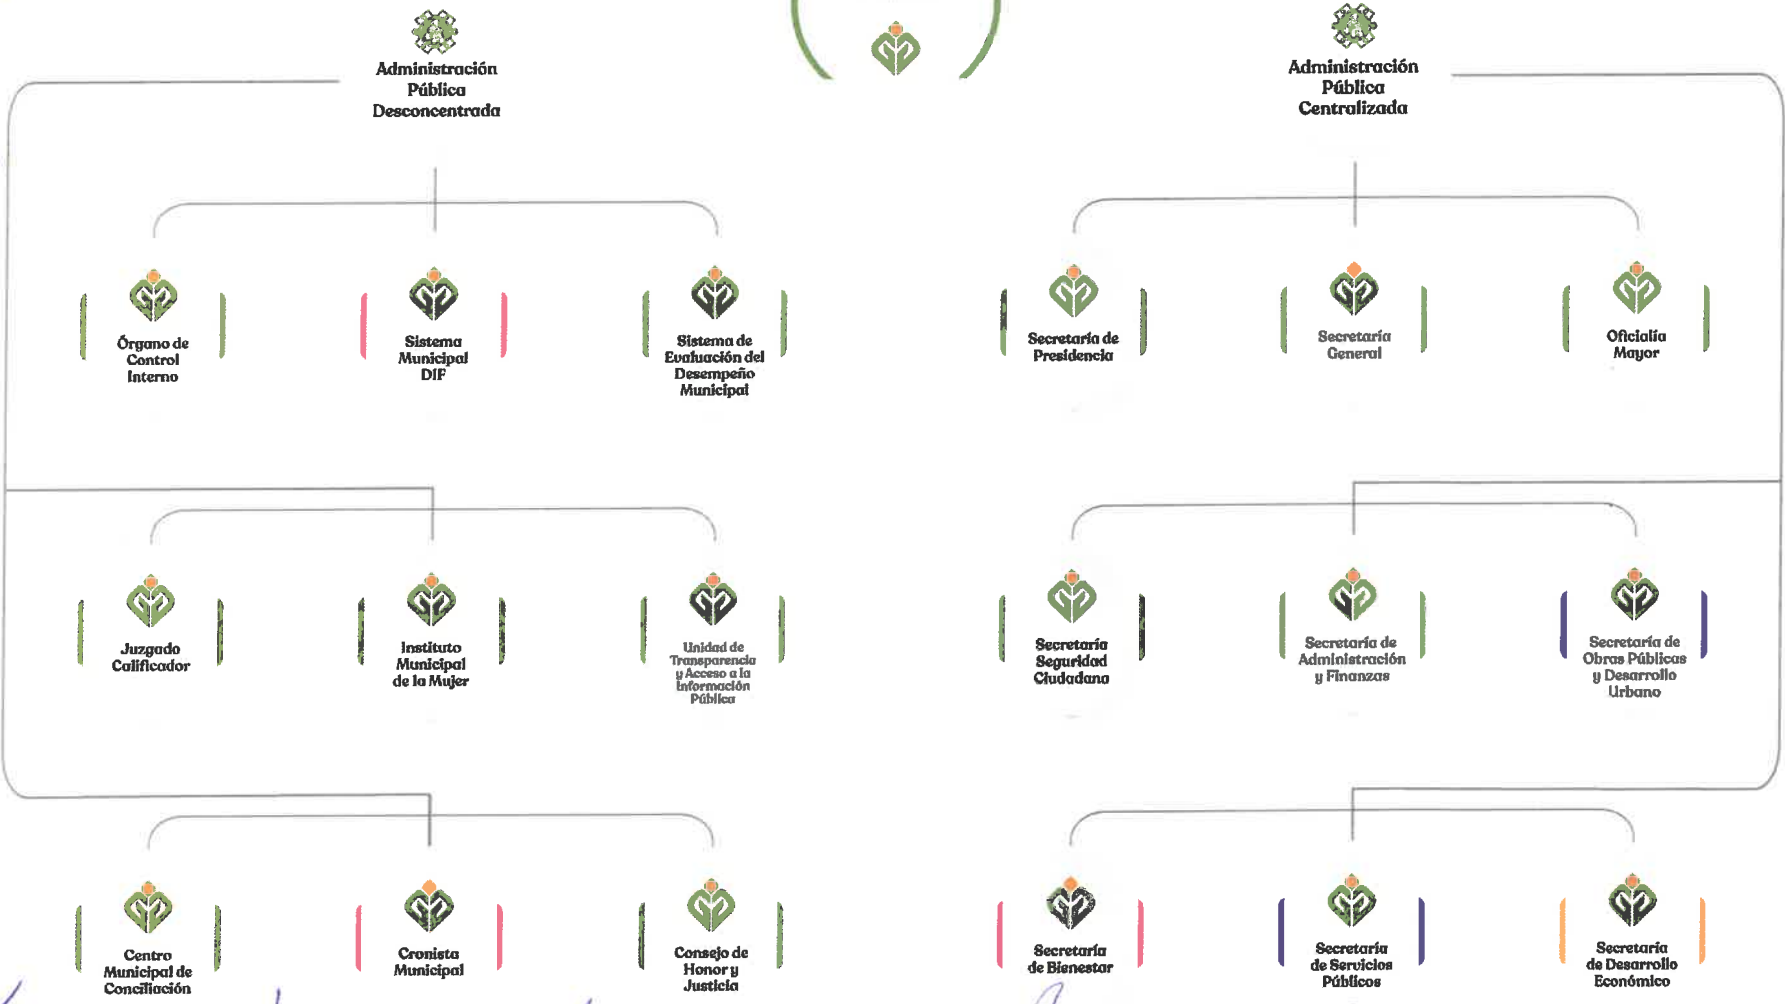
Administración Pública Desconcentrada

Administración Pública Centralizada

Órgano de Control Interno

Sistema Municipal DIF

Sistema de Evaluación del Desempeño Municipal

Secretaría de Presidencia

Secretaría General

Oficialía Mayor

Juzgado Calificador

Instituto Municipal de la Mujer

Unidad de Transparencia y Acceso a la Información Pública

Secretaría Seguridad Ciudadana

Secretaría de Administración y Finanzas

Secretaría de Obras Públicas y Desarrollo Urbano

Centro Municipal de Conciliación

Cronista Municipal

Consejo de Honor y Justicia

Secretaría de Bienestar

Secretaría de Servicios Públicos

Secretaría de Desarrollo Económico